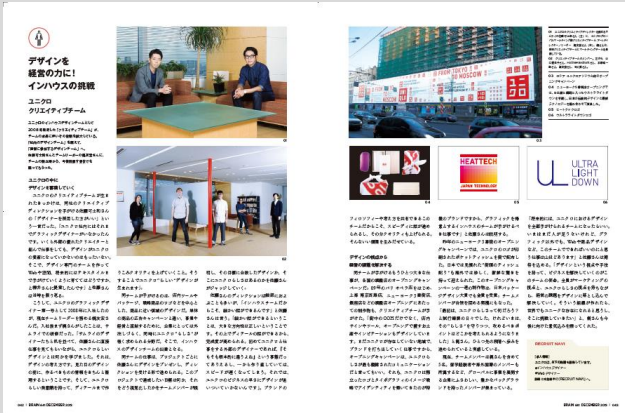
デザインを経営の力に!
インハウスの挑戦

ユニクロ
クリエイティブチーム

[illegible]

ユニクロの中に
デザインを掲げていく

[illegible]

デザインの枠組から
価値の創造を目指す

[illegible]

FROM TOKYO TO NEW YORK

HEATTECH
JAPAN TECHNOLOGY

ULTRA
LIGHT
DOWN

01
02
03
04
05
06

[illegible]

BRAIN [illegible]